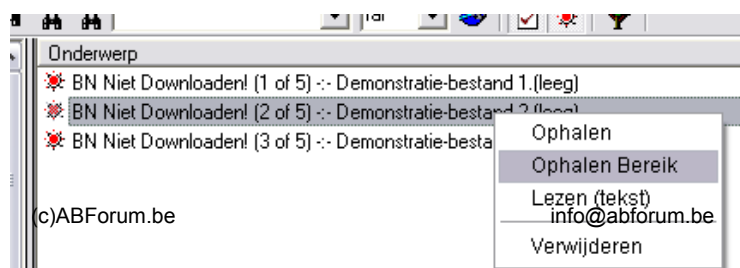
Onderwerp

BN Niet Downloaden! (1 of 5) -:- Demonstratie-bestand 1.(leeg)

BN Niet Downloaden! (2 of 5) -:- Demonstratie-bestand 2.(leeg)

BN Niet Downloaden! (3 of 5) -:- Demonstratie-besta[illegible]

Ophalen

Ophalen Bereik

Lezen (tekst)

Verwijderen

(c)ABForum.be

info@abforum.be